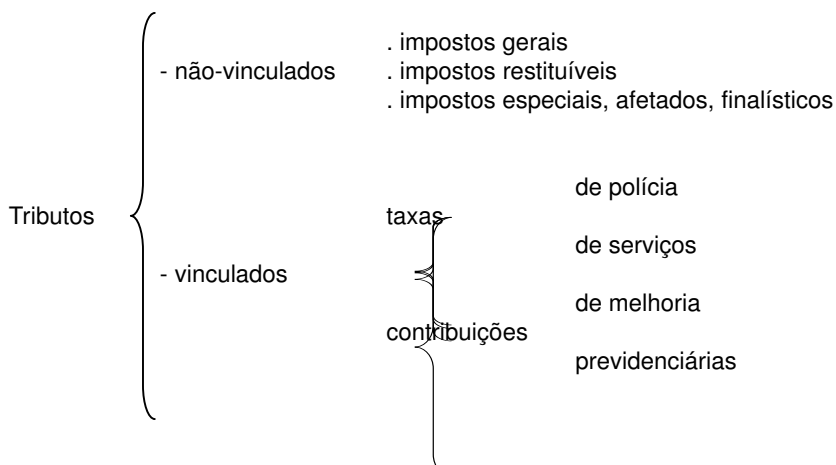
Tributos

- não-vinculados

. impostos gerais
. impostos restituíveis
. impostos especiais, afetados, finalísticos

- vinculados

taxas

de polícia

de serviços

contribuições

de melhoria

previdenciárias